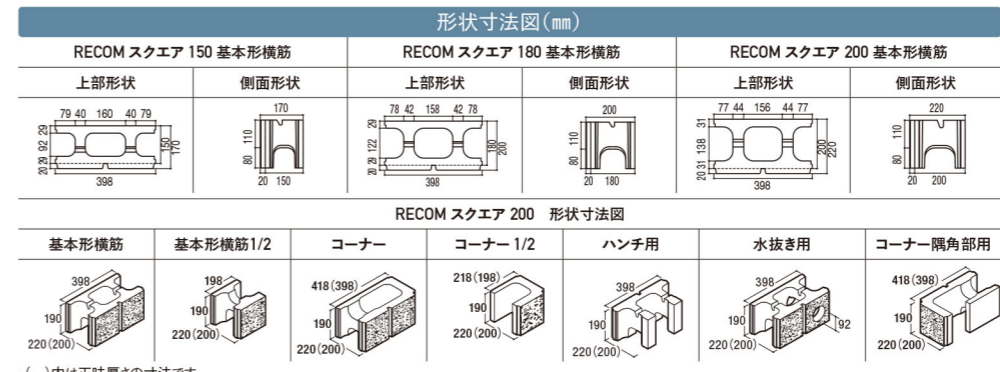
形状寸法図(mm)

| RECOM スクエア 150 基本形横筋 | | RECOM スクエア 180 基本形横筋 | | RECOM スクエア 200 基本形横筋 | |
|---|---|---|---|---|---|
| 上部形状 | 側面形状 | 上部形状 | 側面形状 | 上部形状 | 側面形状 |
| 79 40 160 40 79 / 29 92 29 / 20 29 / 150 170 / 398 | 170 / 110 / 80 / 20 150 | 78 42 158 42 78 / 29 122 29 / 20 29 / 180 200 / 398 | 200 / 110 / 80 / 20 180 | 77 44 156 44 77 / 31 138 31 / 20 31 / 200 220 / 398 | 220 / 110 / 80 / 20 200 |

RECOM スクエア 200 形状寸法図

| 基本形横筋 | 基本形横筋1/2 | コーナー | コーナー 1/2 | ハンチ用 | 水抜き用 | コーナー隅角部用 |
|---|---|---|---|---|---|---|
| 398 / 190 / 220(200) | 198 / 190 / 220(200) | 418(398) / 190 / 220(200) | 218(198) / 190 / 220(200) | 398 / 190 / 220(200) | 398 / 190 / 92 / 220(200) | 418(398) / 190 / 220(200) |

( )内は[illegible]